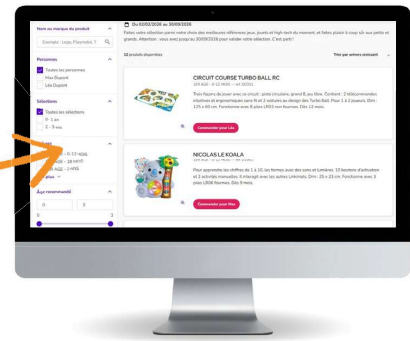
Nom ou marque du produit

Exemple : Lego, Playmobil, T

Personnes

Toutes les personnes

Max Dupont

Léa Dupont

Sélection

Toutes les sélections

0 - 1 an

2 - 3 ans

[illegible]

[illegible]

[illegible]

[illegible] plus

Âge recommandé

0

3

Du 02/02/2026 au 30/09/2026

Faites votre sélection parmi notre choix des meilleures références jeux, jouets et high-tech du moment, et faites plaisir à coup sûr aux petits et grands. Attention : vous avez jusqu'au 30/09/2026 pour valider votre sélection. C'est parti !

32 produits disponibles

Trier par ordre croissant

CIRCUIT COURSE TURBO BALL RC

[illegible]

Trois façons de jouer avec ce circuit : piste circulaire, grand 8, jeu libre. Contient : 2 télécommandes intuitives et ergonomiques pour fil et 2 voitures au design des Turbo Ball. Pour 1 à 2 joueurs. Dim : 125 x 60 cm. Fonctionne avec 8 piles LR03 non fournies. Dès 12 mois.

Commander pour Léa

NICOLAS LE KOALA

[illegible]

Pour apprendre les chiffres de 1 à 10, les formes avec des sons et Lumières. 13 boutons d'activation et 2 activités manuelles. Il interagit avec les autres Linkimals. Dim : 25 x 23 cm. Fonctionne avec 3 piles LR06 fournies. Dès 9 mois.

Commander pour Max